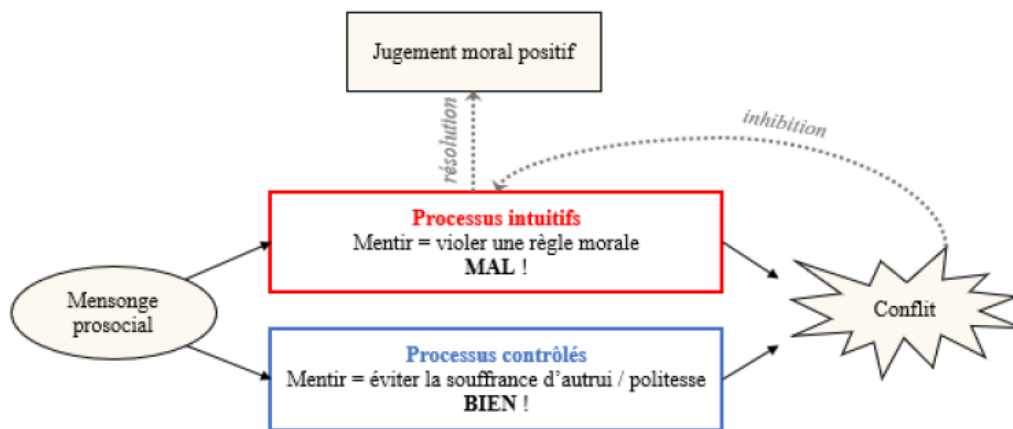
Jugement moral positif

résolution

inhibition

Processus intuitifs
Mentir = violer une règle morale
**MAL** !

Mensonge prosocial

Conflit

Processus contrôlés
Mentir = éviter la souffrance d'autrui / politesse
**BIEN** !